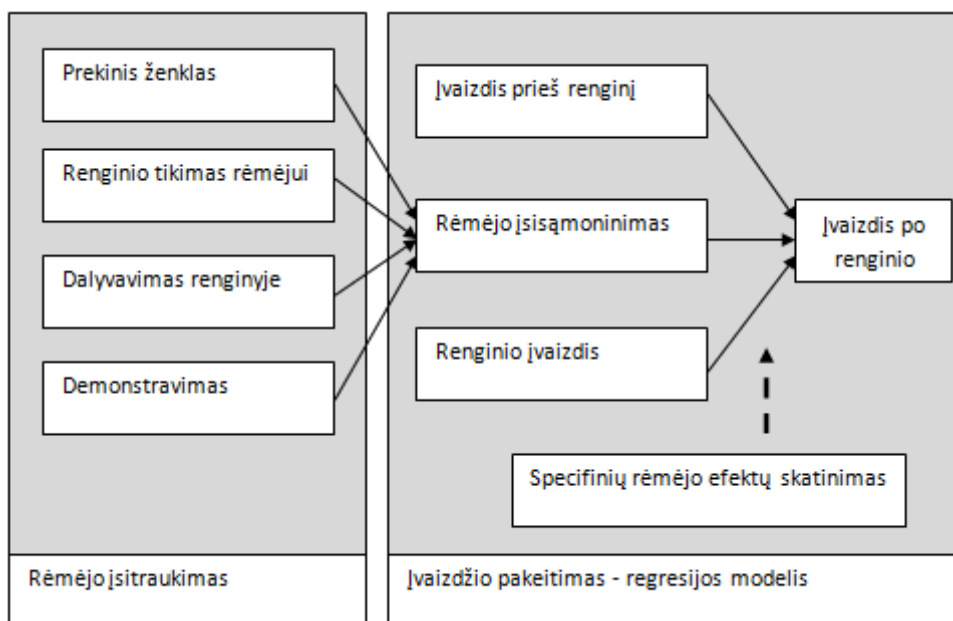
Prekinis ženklas

Renginio tikimas rėmėjui

Dalyvavimas renginyje

Demonstravimas

Įvaizdis prieš renginį

Rėmėjo įsisąmoninimas

Renginio įvaizdis

Įvaizdis po renginio

Specifinių rėmėjo efektų skatinimas

Rėmėjo įsitraukimas

Įvaizdžio pakeitimas - regresijos modelis